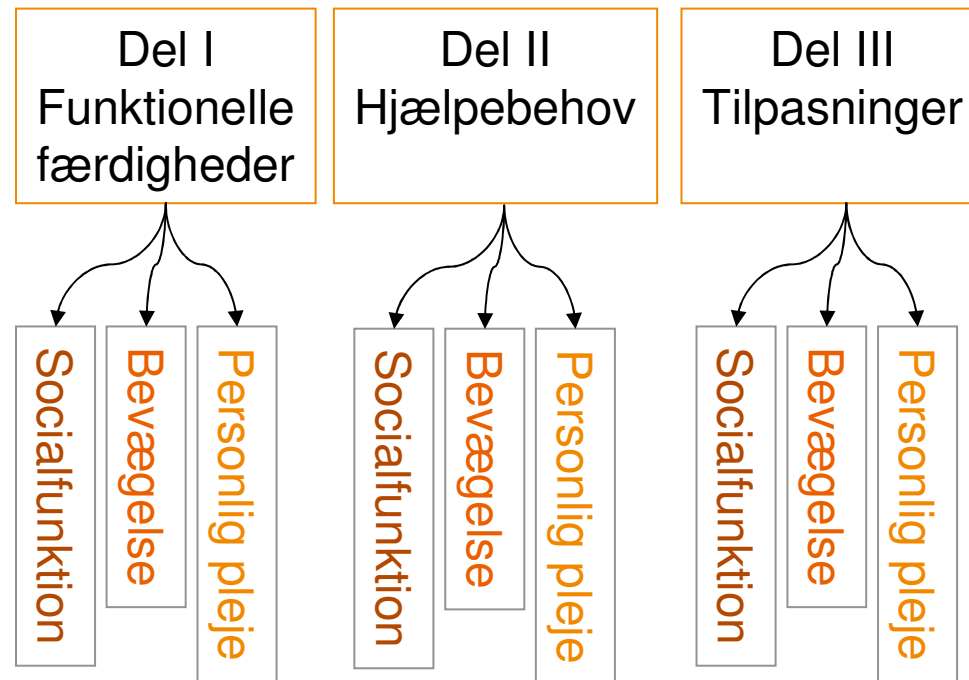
Del I
Funktionelle færdigheder

Socialfunktion

Bevægelse

Personlig pleje

Del II
Hjælpebehov

Socialfunktion

Bevægelse

Personlig pleje

Del III
Tilpasninger

Socialfunktion

Bevægelse

Personlig pleje